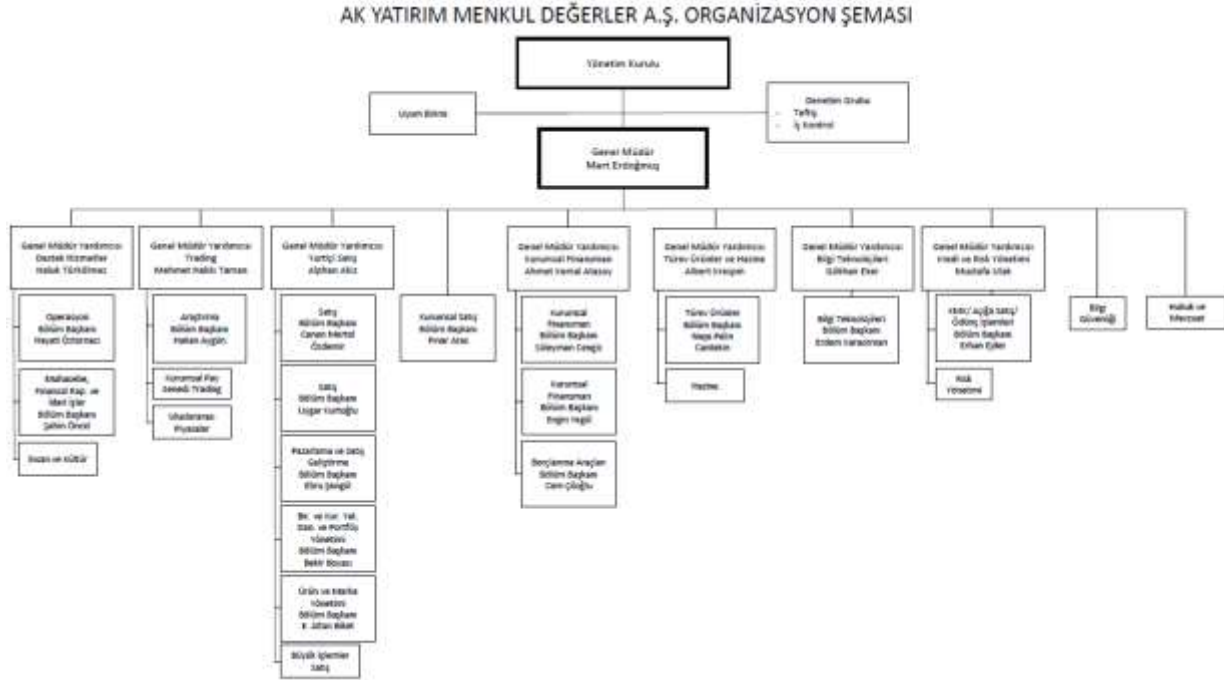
AK YATIRIM MENKUL DEĞERLER A.Ş. ORGANİZASYON ŞEMASI

Yönetim Kurulu

Uyum Birimi

Denetim Grubu
- Teftiş
- İç Kontrol

Genel Müdür
Mert Erdoğmuş

Genel Müdür Yardımcısı
Destek Hizmetler
Haluk Türkilmez

Operasyon
Bölüm Başkanı
Hayati Öztürmacı

Muhasebe, Finansal Rap. ve Mali İşler
Bölüm Başkanı
Şahin Öncel

İnsan ve Kültür

Genel Müdür Yardımcısı
Trading
Mehmet Nabi Taman

Araştırma
Bölüm Başkanı
Hakan Aygün

Kurumsal Pay Senedi Trading

Uluslararası Piyasalar

Genel Müdür Yardımcısı
Yurtiçi Satış
Alphan Aliz

Satış
Bölüm Başkanı
Canan Mertol Özdemir

Satış
Bölüm Başkanı
Uygar Kurtoğlu

Pazarlama ve Satış Geliştirme
Bölüm Başkanı
Ebru Şengül

Bir. ve Kur. Yat. Dan. ve Portföy Yönetimi
Bölüm Başkanı
Bekir Bozacı

Ürün ve Marka Yönetimi
Bölüm Başkanı
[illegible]

Büyük İşlemler Satış

Kurumsal Satış
Bölüm Başkanı
Pınar Aras

Genel Müdür Yardımcısı
Kurumsal Finansman
Ahmet Kemal Atasoy

Kurumsal Finansman
Bölüm Başkanı
Süleyman Cengiz

Kurumsal Finansman
Bölüm Başkanı
Engin Yeşil

Borçlanma Araçları
Bölüm Başkanı
Cem Çiloğlu

Genel Müdür Yardımcısı
Türev Ürünler ve Hazine
Albert Irespan

Türev Ürünler
Bölüm Başkanı
Naşa Pelin Candekin

Hazine

Genel Müdür Yardımcısı
Bilgi Teknolojileri
Gökhan Eker

Bilgi Teknolojileri
Bölüm Başkanı
Erdem Yarasimsan

Genel Müdür Yardımcısı
Kredi ve Risk Yönetimi
Mustafa Ulak

Kredi/ Açığa Satış/ Ödünç İşlemleri
Bölüm Başkanı
Erhan Eyiler

Risk Yönetimi

Bilgi Güvenliği

Hukuk ve Mevzuat